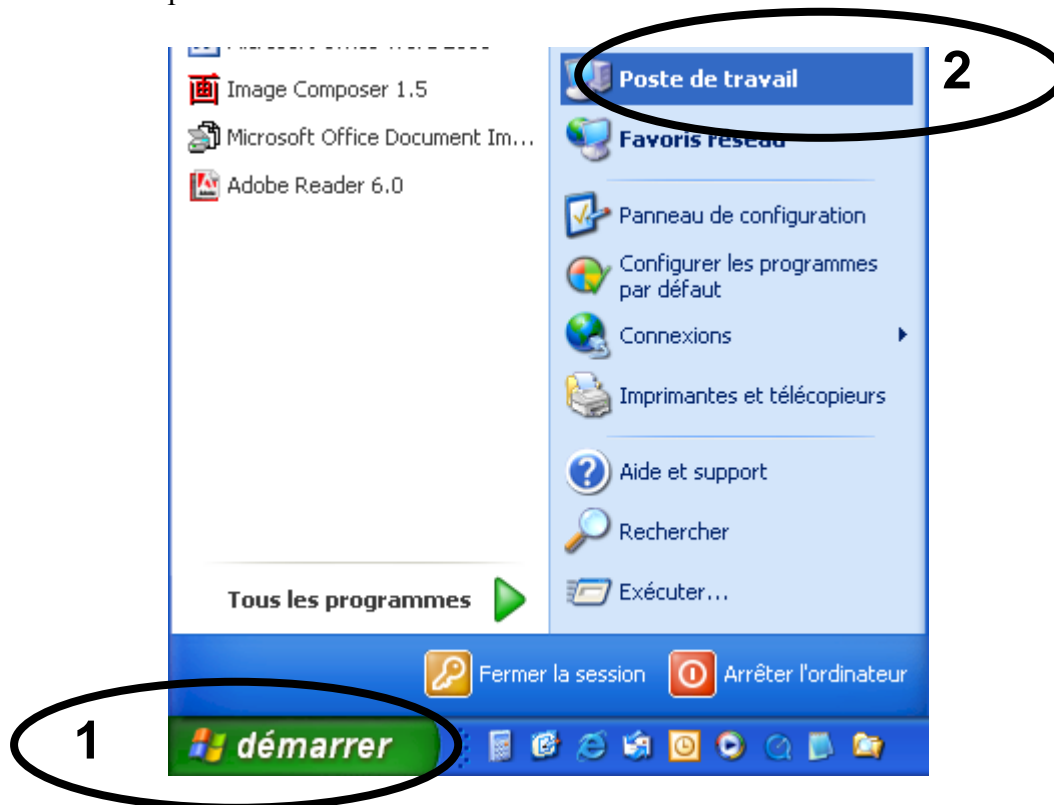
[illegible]

Image Composer 1.5

Microsoft Office Document Im...

Adobe Reader 6.0

Tous les programmes

Poste de travail

2

Favoris réseau

Panneau de configuration

Configurer les programmes par défaut

Connexions

Imprimantes et télécopieurs

Aide et support

Rechercher

Exécuter...

Fermer la session

Arrêter l'ordinateur

1

démarrer